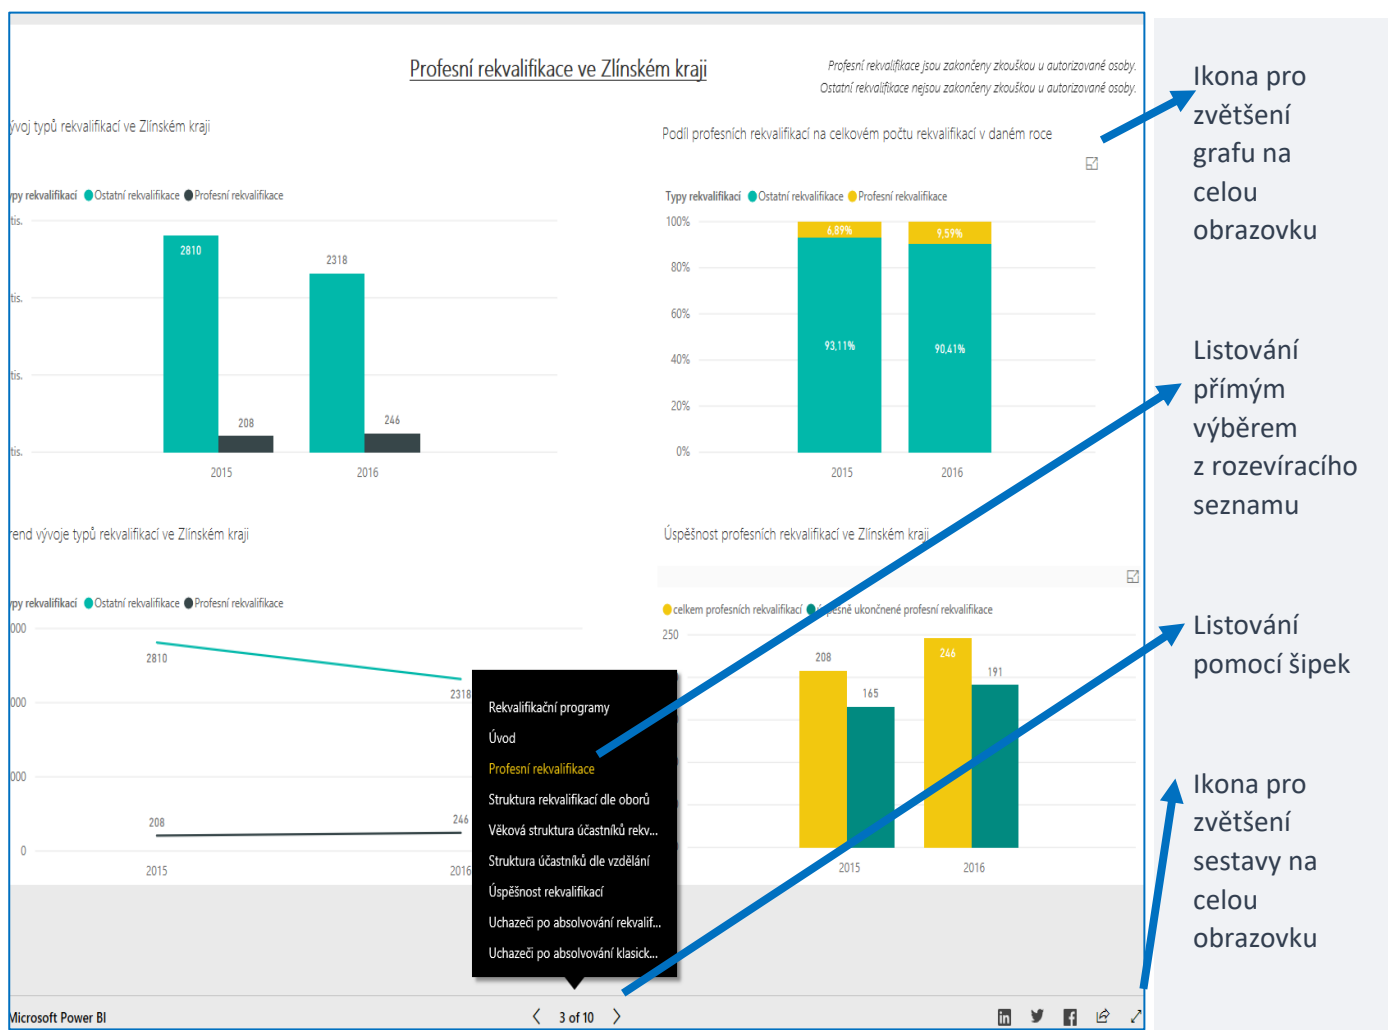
Profesní rekvalifikace ve Zlínském kraji

Profesní rekvalifikace jsou zakončeny zkouškou u autorizované osoby. Ostatní rekvalifikace nejsou zakončeny zkouškou u autorizované osoby.

ývoj typů rekvalifikací ve Zlínském kraji

py rekvalifikací Ostatní rekvalifikace Profesní rekvalifikace

tis.
tis.
tis.
tis.

2810
208
2318
246
2015
2016

Podíl profesních rekvalifikací na celkovém počtu rekvalifikací v daném roce

Typy rekvalifikací Ostatní rekvalifikace Profesní rekvalifikace

100%
80%
60%
40%
20%
0%

6,89%
93,11%
9,59%
90,41%
2015
2016

rend vývoje typů rekvalifikací ve Zlínském kraji

py rekvalifikací Ostatní rekvalifikace Profesní rekvalifikace

000
000
000
0

2810
2318
208
246
2015
2016

Úspěšnost profesních rekvalifikací ve Zlínském kraji

celkem profesních rekvalifikací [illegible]ěšné ukončené profesní rekvalifikace

250

208
165
246
191
2015
2016

Rekvalifikační programy
Úvod
Profesní rekvalifikace
Struktura rekvalifikací dle oborů
Věková struktura účastníků rekv...
Struktura účastníků dle vzdělání
Úspěšnost rekvalifikací
Uchazeči po absolvování rekvalif...
Uchazeči po absolvování klasick...

Microsoft Power BI

3 of 10

Ikona pro zvětšení grafu na celou obrazovku

Listování přímým výběrem z rozevíracího seznamu

Listování pomocí šipek

Ikona pro zvětšení sestavy na celou obrazovku